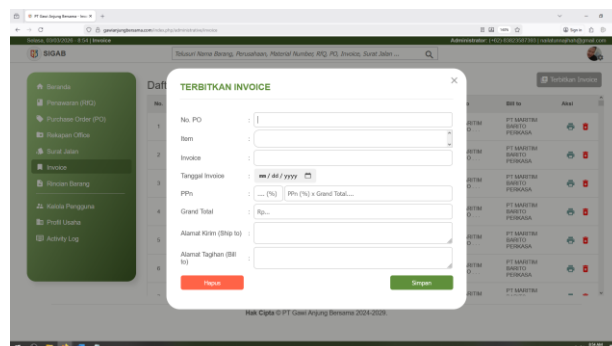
PT Gawi Anjung Bersama - Invo ×

gawianjungbersama.com/sites/php/admin/views/invoice

Selasa, 30/03/2026 - 8:54 | Invoice

Administrator | HID: 6362768736 | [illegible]@gmail.com

SIGAB

Telusuri Nama Barang, Perusahaan, Material Number, RfQ, PO, Invoice, Surat Jalan ...

Beranda

Penawaran (RfQ)

Purchase Order (PO)

Rekapan Office

Surat Jalan

Invoice

Rincian Barang

Kelola Pengguna

Profil Usaha

Activity Log

Daft

No.

Terbitkan Invoice

Bill to

Aksi

PT MARITIM BARITO PERKASA

PT MARITIM BARITO PERKASA

PT MARITIM BARITO PERKASA

PT MARITIM BARITO PERKASA

PT MARITIM BARITO PERKASA

PT MARITIM BARITO PERKASA

PT MARITIM

TERBITKAN INVOICE

×

No. PO :

Item :

Invoice :

Tanggal Invoice : mm / dd / yyyy

PPn : ... (%) PPn (%) x Grand Total....

Grand Total : Rp...

Alamat Kirim (Ship to) :

Alamat Tagihan (Bill to) :

Hapus

Simpan

Hak Cipta © PT. Gawi Anjung Bersama 2024-2029.